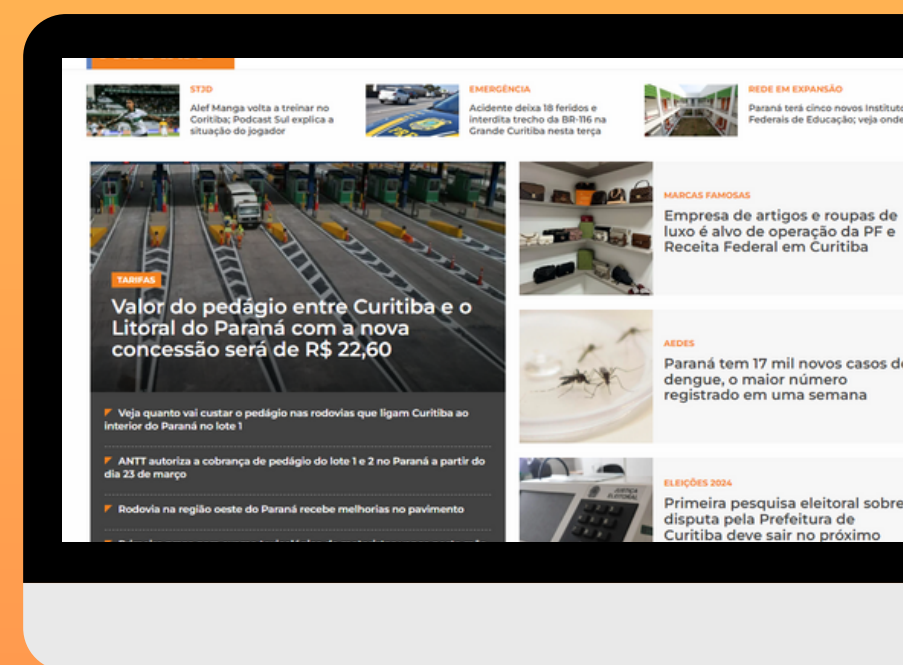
STJD

Alef Manga volta a treinar no Coritiba; Podcast Sul explica a situação do jogador

EMERGÊNCIA

Acidente deixa 18 feridos e interdita trecho da BR-116 na Grande Curitiba nesta terça

REDE EM EXPANSÃO

Paraná terá cinco novos Instituto Federais de Educação; veja onde

TARIFAS

Valor do pedágio entre Curitiba e o Litoral do Paraná com a nova concessão será de R$ 22,60

Veja quanto vai custar o pedágio nas rodovias que ligam Curitiba ao interior do Paraná no lote 1

ANTT autoriza a cobrança de pedágio do lote 1 e 2 no Paraná a partir do dia 23 de março

Rodovia na região oeste do Paraná recebe melhorias no pavimento

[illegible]

MARCAS FAMOSAS

Empresa de artigos e roupas de luxo é alvo de operação da PF e Receita Federal em Curitiba

AEDES

Paraná tem 17 mil novos casos de dengue, o maior número registrado em uma semana

ELEIÇÕES 2024

Primeira pesquisa eleitoral sobre disputa pela Prefeitura de Curitiba deve sair no próximo

JUSTIÇA ELEITORAL